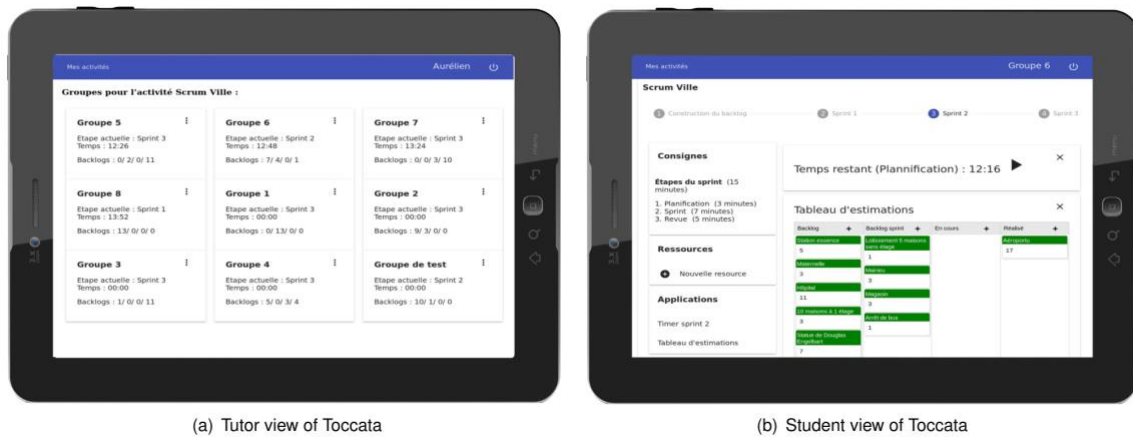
Mes activités
Aurélien

Groupes pour l'activité Scrum Ville :

Groupe 5
Etape actuelle : Sprint 3
Temps : 12:26
Backlogs : 0/ 2/ 0/ 11

Groupe 6
Etape actuelle : Sprint 2
Temps : 12:48
Backlogs : 7/ 4/ 0/ 1

Groupe 7
Etape actuelle : Sprint 3
Temps : 13:24
Backlogs : 0/ 0/ 3/ 10

Groupe 8
Etape actuelle : Sprint 1
Temps : 13:52
Backlogs : 13/ 0/ 0/ 0

Groupe 1
Etape actuelle : Sprint 3
Temps : 00:00
Backlogs : 0/ 13/ 0/ 0

Groupe 2
Etape actuelle : Sprint 3
Temps : 00:00
Backlogs : 9/ 3/ 0/ 0

Groupe 3
Etape actuelle : Sprint 3
Temps : 00:00
Backlogs : 1/ 0/ 0/ 11

Groupe 4
Etape actuelle : Sprint 3
Temps : 00:00
Backlogs : 5/ 0/ 3/ 4

Groupe de test
Etape actuelle : Sprint 2
Temps : 00:00
Backlogs : 10/ 1/ 0/ 0

(a) Tutor view of Toccata

Mes activités
Groupe 6

Scrum Ville
1 Construction du backlog
2 Sprint 1
3 Sprint 2
4 Sprint 3

Consignes
Étapes du sprint (15 minutes)
1. Planification (3 minutes)
2. Sprint (7 minutes)
3. Revue (5 minutes)

Ressources
Nouvelle resource

Applications
Timer sprint 2
Tableau d'estimations

Temps restant (Plannification) : 12:16

Tableau d'estimations

| Backlog + | Backlog sprint + | En cours + | Réalisé + |
|---|---|---|---|
| Station essence 5 | Lotissement 9 maisons sans étage 1 | | Aéroports 17 |
| Maternelle 3 | Mairies 3 | | |
| Hôpital 11 | Magasin 3 | | |
| 10 maisons à 1 étage 3 | Arrêt de bus 1 | | |
| Statue de Douglas Engelbart 7 | | | |

(b) Student view of Toccata